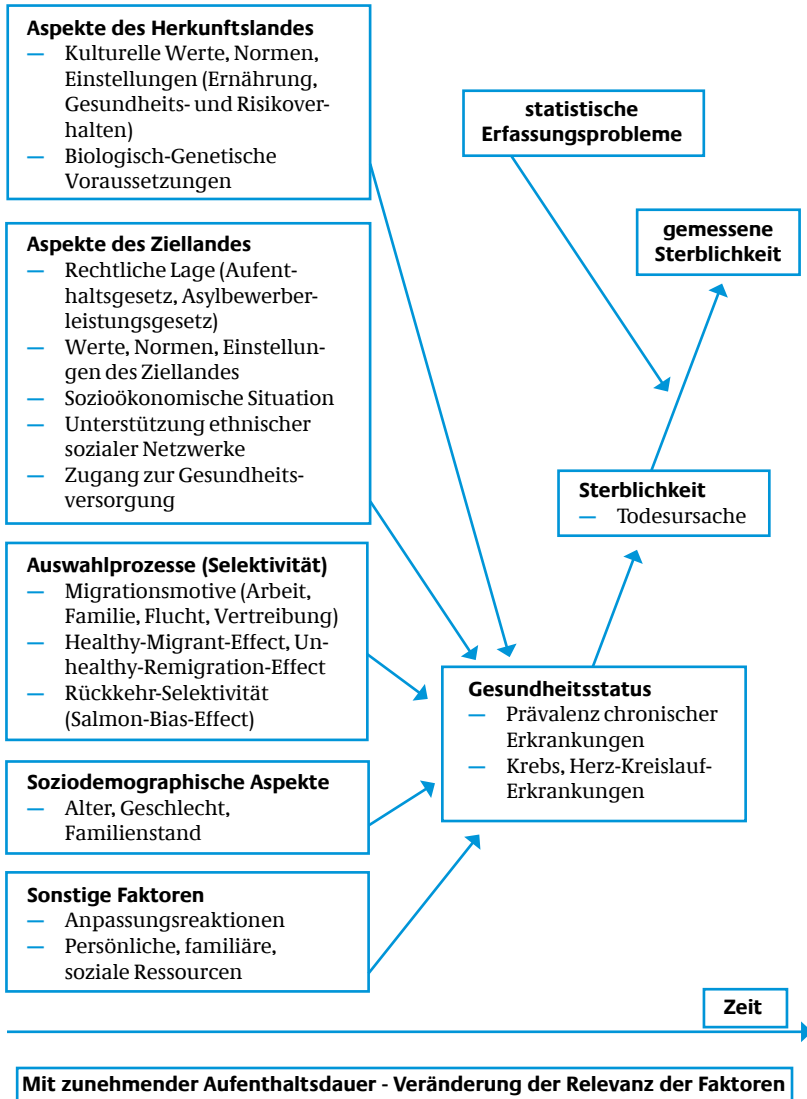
**Aspekte des Herkunftslandes**
— Kulturelle Werte, Normen, Einstellungen (Ernährung, Gesundheits- und Risikoverhalten)
— Biologisch-Genetische Voraussetzungen

**Aspekte des Ziellandes**
— Rechtliche Lage (Aufenthaltsgesetz, Asylbewerberleistungsgesetz)
— Werte, Normen, Einstellungen des Ziellandes
— Sozioökonomische Situation
— Unterstützung ethnischer sozialer Netzwerke
— Zugang zur Gesundheitsversorgung

**Auswahlprozesse (Selektivität)**
— Migrationsmotive (Arbeit, Familie, Flucht, Vertreibung)
— Healthy-Migrant-Effect, Unhealthy-Remigration-Effect
— Rückkehr-Selektivität (Salmon-Bias-Effect)

**Soziodemographische Aspekte**
— Alter, Geschlecht, Familienstand

**Sonstige Faktoren**
— Anpassungsreaktionen
— Persönliche, familiäre, soziale Ressourcen

**statistische Erfassungsprobleme**

**gemessene Sterblichkeit**

**Sterblichkeit**
— Todesursache

**Gesundheitsstatus**
— Prävalenz chronischer Erkrankungen
— Krebs, Herz-Kreislauf-Erkrankungen

**Zeit**

**Mit zunehmender Aufenthaltsdauer - Veränderung der Relevanz der Faktoren**